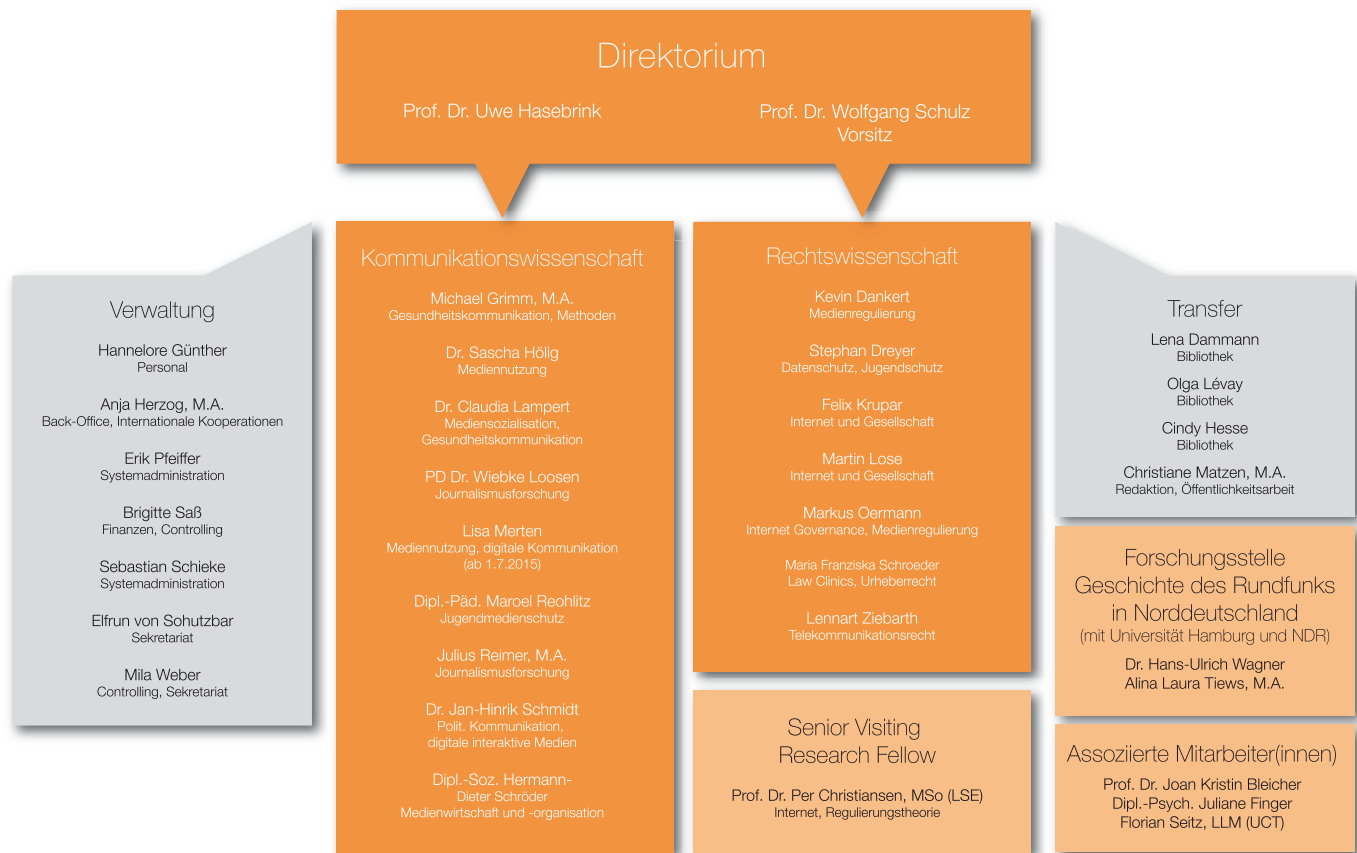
Direktorium

Prof. Dr. Uwe Hasebrink

Prof. Dr. Wolfgang Schulz
Vorsitz

Verwaltung

Hannelore Günther
Personal

Anja Herzog, M.A.
Back-Office, Internationale Kooperationen

Erik Pfeiffer
Systemadministration

Brigitte Saß
Finanzen, Controlling

Sebastian Schieke
Systemadministration

Elfrun von Sohutzbar
Sekretariat

Mila Weber
Controlling, Sekretariat

Kommunikationswissenschaft

Michael Grimm, M.A.
Gesundheitskommunikation, Methoden

Dr. Sascha Hölig
Mediennutzung

Dr. Claudia Lampert
Mediensozialisation, Gesundheitskommunikation

PD Dr. Wiebke Loosen
Journalismusforschung

Lisa Merten
Mediennutzung, digitale Kommunikation (ab 1.7.2015)

Dipl.-Päd. Maroel Reohlitz
Jugendmedienschutz

Julius Reimer, M.A.
Journalismusforschung

Dr. Jan-Hinrik Schmidt
Polit. Kommunikation, digitale interaktive Medien

Dipl.-Soz. Hermann-Dieter Schröder
Medienwirtschaft und -organisation

Rechtswissenschaft

Kevin Dankert
Medienregulierung

Stephan Dreyer
Datenschutz, Jugendschutz

Felix Krupar
Internet und Gesellschaft

Martin Lose
Internet und Gesellschaft

Markus Oermann
Internet Governance, Medienregulierung

Maria Franziska Schroeder
Law Clinics, Urheberrecht

Lennart Ziebarth
Telekommunikationsrecht

Senior Visiting Research Fellow

Prof. Dr. Per Christiansen, MSo (LSE)
Internet, Regulierungstheorie

Transfer

Lena Dammann
Bibliothek

Olga Lévay
Bibliothek

Cindy Hesse
Bibliothek

Christiane Matzen, M.A.
Redaktion, Öffentlichkeitsarbeit

Forschungsstelle Geschichte des Rundfunks in Norddeutschland
(mit Universität Hamburg und NDR)

Dr. Hans-Ulrich Wagner
Alina Laura Tiews, M.A.

Assoziierte Mitarbeiter(innen)

Prof. Dr. Joan Kristin Bleicher
Dipl.-Psych. Juliane Finger
Florian Seitz, LLM (UCT)